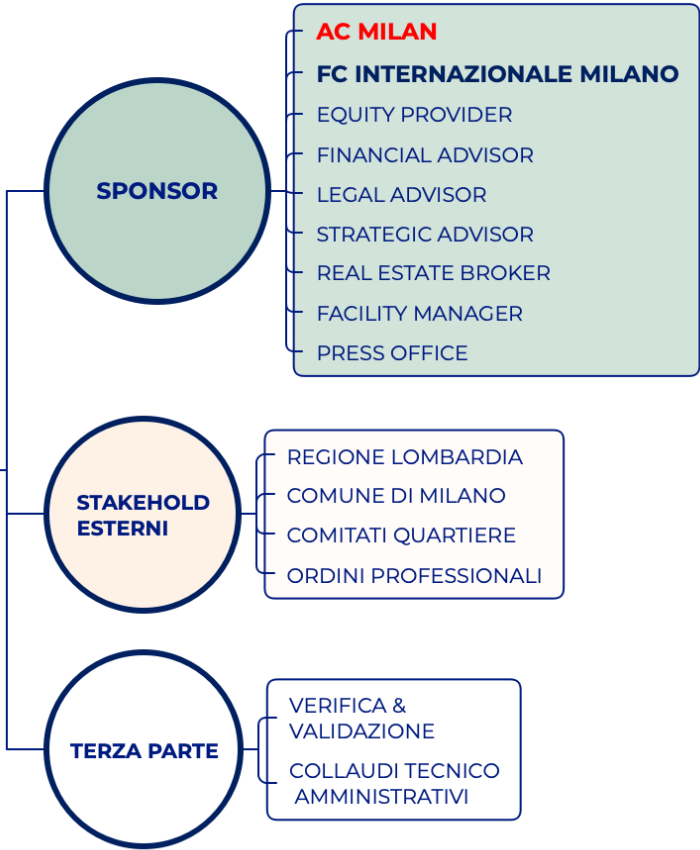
SPONSOR

AC MILAN
FC INTERNAZIONALE MILANO
EQUITY PROVIDER
FINANCIAL ADVISOR
LEGAL ADVISOR
STRATEGIC ADVISOR
REAL ESTATE BROKER
FACILITY MANAGER
PRESS OFFICE

STAKEHOLD ESTERNI

REGIONE LOMBARDIA
COMUNE DI MILANO
COMITATI QUARTIERE
ORDINI PROFESSIONALI

TERZA PARTE

VERIFICA & VALIDAZIONE
COLLAUDI TECNICO AMMINISTRATIVI